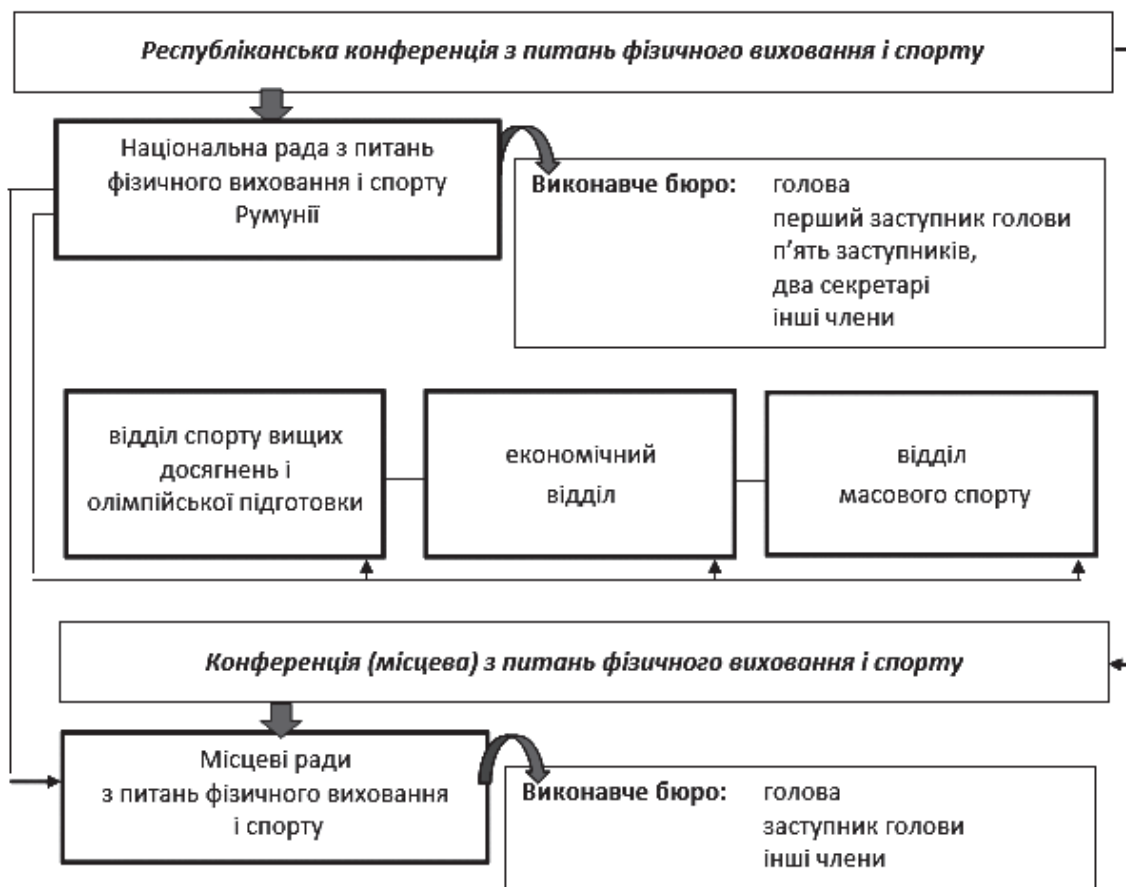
Республіканська конференція з питань фізичного виховання і спорту

Національна рада з питань фізичного виховання і спорту Румунії

Виконавче бюро: голова
перший заступник голови
п’ять заступників,
два секретарі
інші члени

відділ спорту вищих досягнень і олімпійської підготовки

економічний відділ

відділ масового спорту

Конференція (місцева) з питань фізичного виховання і спорту

Місцеві ради з питань фізичного виховання і спорту

Виконавче бюро: голова
заступник голови
інші члени